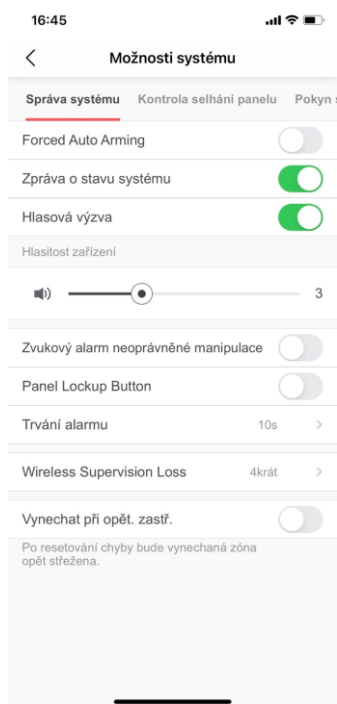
16:45

<

Možnosti systému

Správa systému

Kontrola selhání panelu

Pokyn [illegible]

Forced Auto Arming

Zpráva o stavu systému

Hlasová výzva

Hlasitost zařízení

3

Zvukový alarm neoprávněné manipulace

Panel Lockup Button

Trvání alarmu

10s

>

Wireless Supervision Loss

4krát

>

Vynechat při opět. zastř.

Po resetování chyby bude vynechaná zóna opět střežena.